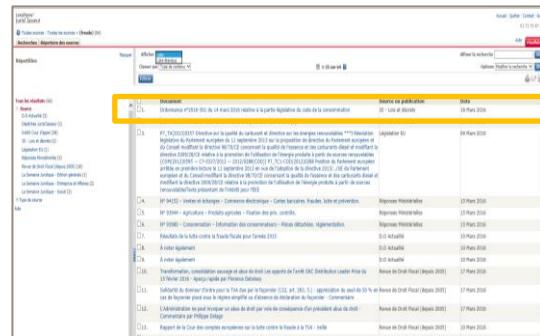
LexisNexis
Accueil | Quitter | Contact | Aide

Toutes sources : Toutes les sources > (fraude) (84)

Recherches | Répertoire des sources

Répartitions

Masquer

Afficher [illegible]
Classer par [Date de contenu]

Affiner la recherche
Options [Modifier la recherche]

Tous les résultats (84)
Source
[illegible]
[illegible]
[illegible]
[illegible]
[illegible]
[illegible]
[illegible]
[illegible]
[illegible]
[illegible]
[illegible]

| | Document | Source ou publication | Date |
|---|---|---|---|
| 1. | Ordonnance n°2016-301 du 14 mars 2016 relative à la partie législative du code de la consommation | JO - Lois et décrets | 16 Mars 2016 |
| 2. | PT_TA(2015)0397 Directive sur la qualité du carburant et directive sur les énergies renouvelables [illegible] | Législation EU | 09 Mars 2016 |
| 3. | N° 94255 - Ventes et échanges - Commerce électronique - Cartes bancaires. Fraudes. lutte et prévention. | Réponses Ministérielles | 15 Mars 2016 |
| 4. | N° 93949 - Agriculture - Produits agricoles - Fixation des prix. contrôle. | Réponses Ministérielles | 15 Mars 2016 |
| 5. | N° 93980 - Consommation - Information des consommateurs - Prix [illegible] | Réponses Ministérielles | 15 Mars 2016 |
| 6. | Résultats de la lutte contre la fraude fiscale pour l'année 2015 | D.O Actualité | 14 Mars 2016 |
| 7. | À noter également | D.O Actualité | 14 Mars 2016 |
| 8. | À noter également | D.O Actualité | 14 Mars 2016 |
| 9. | Transformation, consolidation sauvage et abus de droit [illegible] | Revue de Droit Fiscal (depuis 2005) | 10 Mars 2016 |
| 10. | Solidarité du donneur d'ordre pour la TVA due par le façonnier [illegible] - Commentaire | Revue de Droit Fiscal (depuis 2005) | 10 Mars 2016 |
| 11. | L'Administration ne peut invoquer un abus de droit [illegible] - Commentaire par Philippe Dellage | Revue de Droit Fiscal (depuis 2005) | 10 Mars 2016 |
| 12. | Rapport de la Cour des comptes européenne sur la lutte contre la fraude à la TVA - IntRa | Revue de Droit Fiscal (depuis 2005) | 10 Mars 2016 |